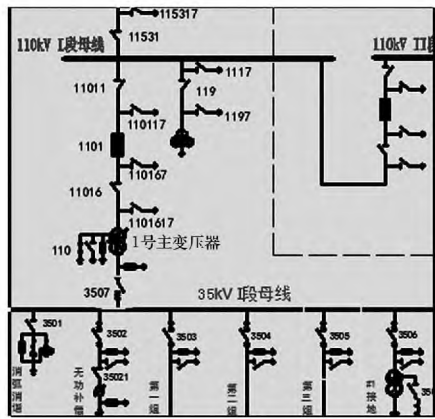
115317
110kV Ⅰ段母线
11531
110kV Ⅱ
1117
11011
119
11010117
1197
1101
11010167
11016
1101617
110
1号主变压器
3507
35kV Ⅰ段母线
3501
3502
3503
3504
3505
3506
消弧消谐
无功补偿
35021
第一回
第二回
第三回
#1接地